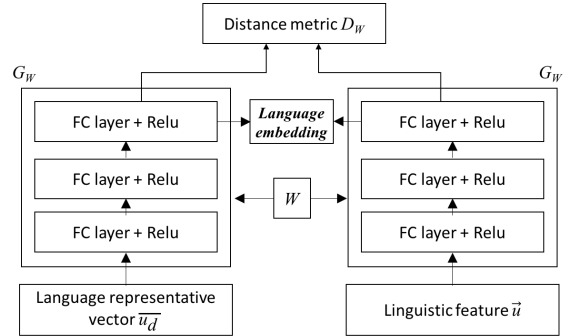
Distance metric $D_W$

$G_W$

FC layer + Relu

FC layer + Relu

FC layer + Relu

Language representative vector $\overline{u_d}$

*Language embedding*

$W$

$G_W$

FC layer + Relu

FC layer + Relu

FC layer + Relu

Linguistic feature $\vec{u}$